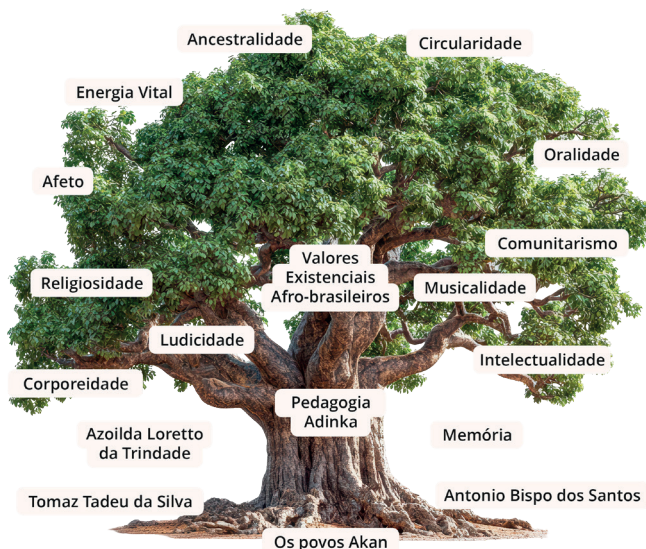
Ancestralidade

Circularidade

Energia Vital

Afeto

Oralidade

Comunitarismo

Valores Existenciais Afro-brasileiros

Religiosidade

Musicalidade

Ludicidade

Intelectualidade

Corporeidade

Pedagogia Adinka

Azoilda Loretto da Trindade

Memória

Tomaz Tadeu da Silva

Antonio Bispo dos Santos

Os povos Akan